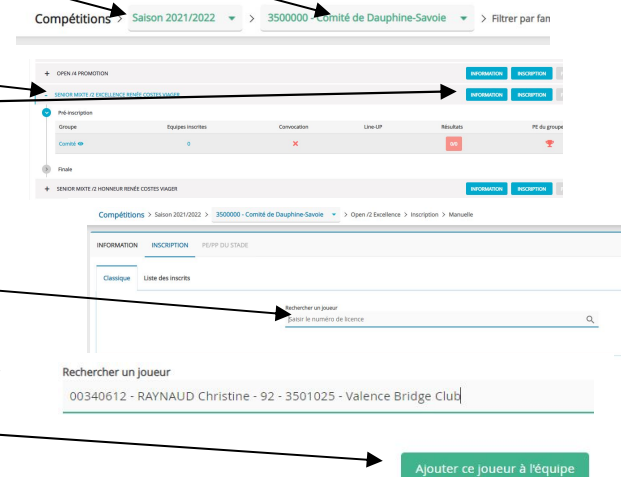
Compétitions > Saison 2021/2022 ▾ > 3500000 - Comité de Dauphine-Savoie ▾ > Filtrer par fam

+ OPEN /4 PROMOTION
INFORMATION INSCRIPTION

SENIOR MIXTE /2 EXCELLENCE RENÉE COSTES VIAGER
INFORMATION INSCRIPTION

Pré-inscription

| Groupe | Equipes inscrites | Convocation | Line-UP | Résultats | PE du groupe |
|---|---|---|---|---|---|
| Comité | 9 | ✕ | | WE | |

Finale

+ SENIOR MIXTE /2 HONNEUR RENÉE COSTES VIAGER
INFORMATION INSCRIPTION

Compétitions > Saison 2021/2022 > 3500000 - Comité de Dauphine-Savoie > Open /2 Excellence > Inscription > Manuelle

INFORMATION INSCRIPTION PE/PP DU STADE

Classique Liste des inscrits

Rechercher un joueur
Saisir le numéro de licence

Rechercher un joueur
00340612 - RAYNAUD Christine - 92 - 3501025 - Valence Bridge Club

Ajouter ce joueur à l'équipe